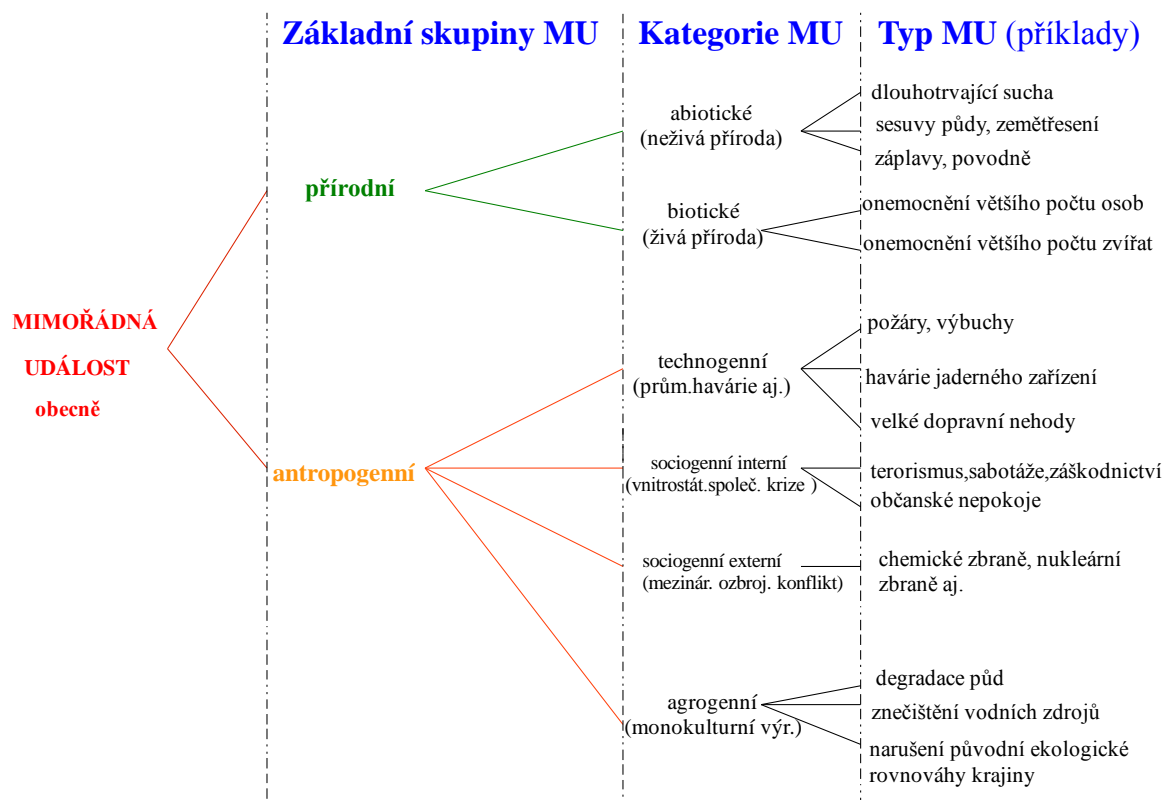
Základní skupiny MU

Kategorie MU

Typ MU (příklady)

MIMOŘÁDNÁ UDÁLOST obecně

přírodní

abiotické (neživá příroda)

dlouhotrvající sucha

sesuvy půdy, zemětřesení

záplavy, povodně

biotické (živá příroda)

onemocnění většího počtu osob

onemocnění většího počtu zvířat

antropogenní

technogenní (prům.havárie aj.)

požáry, výbuchy

havárie jaderného zařízení

velké dopravní nehody

sociogenní interní (vnitrostát.společ. krize )

terorismus,sabotáže,záškodnictví

občanské nepokoje

sociogenní externí (mezinár. ozbroj. konflikt)

chemické zbraně, nukleární zbraně aj.

agrogenní (monokulturní výr.)

degradace půd

znečištění vodních zdrojů

narušení původní ekologické rovnováhy krajiny